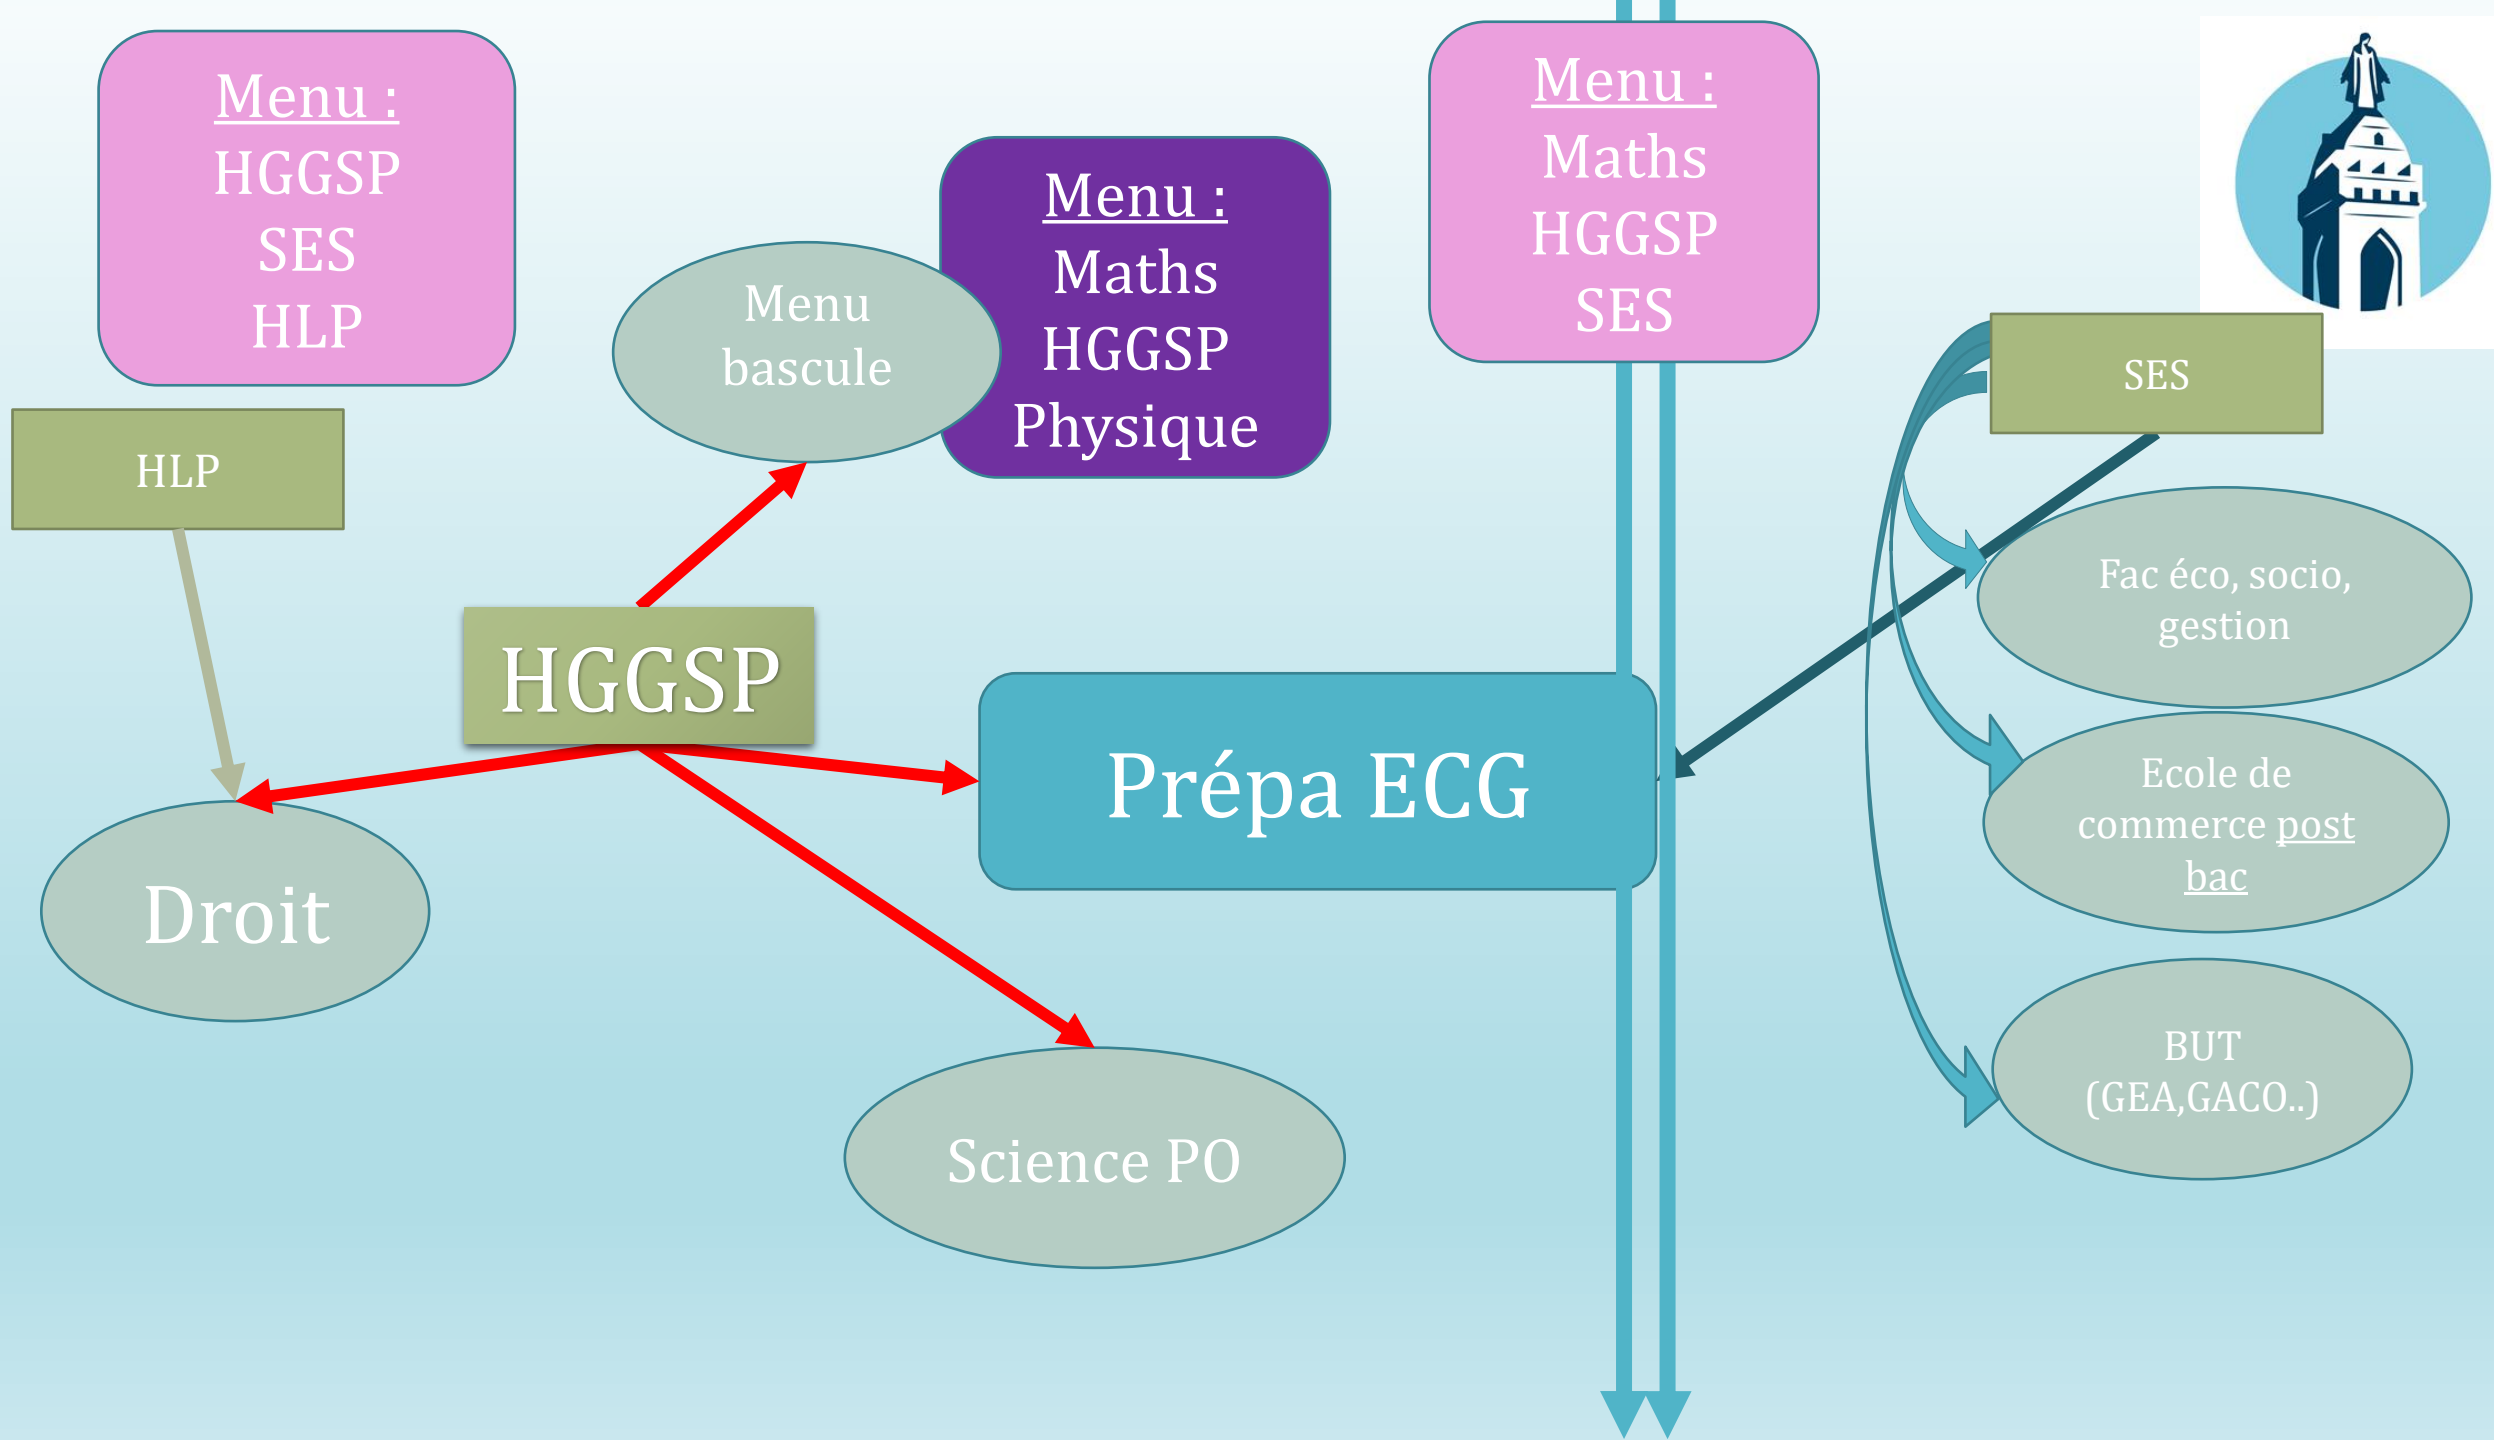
Menu :
HGGSP
SES
HLP

Menu bascule

Menu :
Maths
HGGSP
Physique

Menu :
Maths
HGGSP
SES

HLP

SES

HGGSP

Fac éco, socio, gestion

Prépa ECG

Droit

Ecole de commerce post bac

BUT (GEA,GACO..)

Science PO